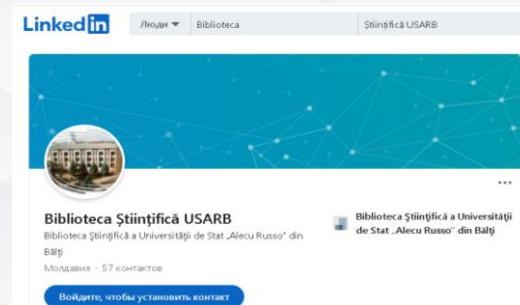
Linkedin

Люди ▾ Biblioteca Ştiinţifică USARB

Biblioteca Ştiinţifică USARB

Biblioteca Ştiinţifică a Universităţii de Stat „Alecu Russo" din Bălţi

Молдавия · 57 контактов

Войдите, чтобы установить контакт

Biblioteca Ştiinţifică a Universităţii de Stat „Alecu Russo" din Bălţi

...